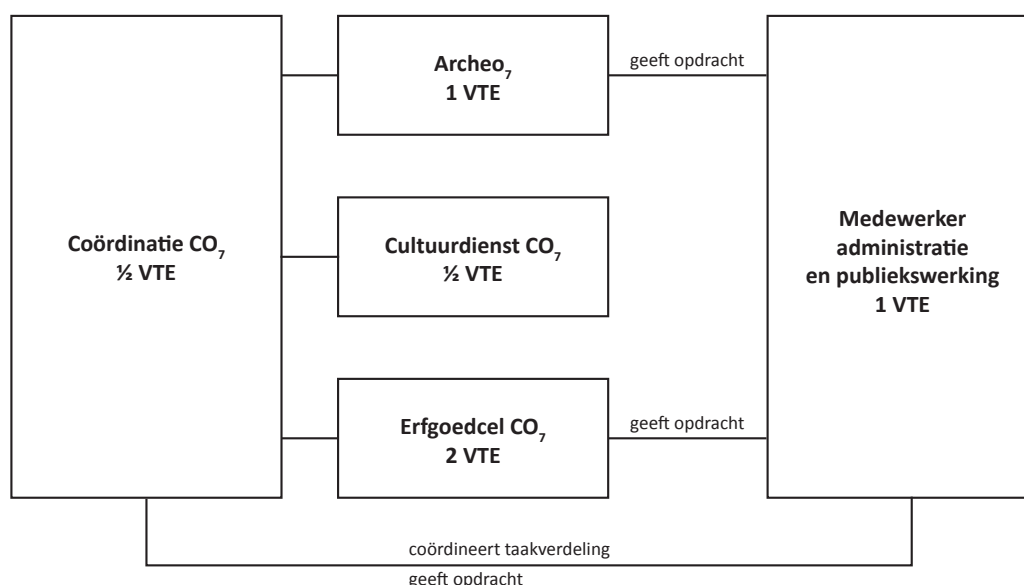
Coördinatie $CO_7$
½ VTE

Archeo$_7$
1 VTE

geeft opdracht

Cultuurdienst $CO_7$
½ VTE

Erfgoedcel $CO_7$
2 VTE

geeft opdracht

Medewerker administratie en publiekswerking
1 VTE

coördineert taakverdeling

geeft opdracht